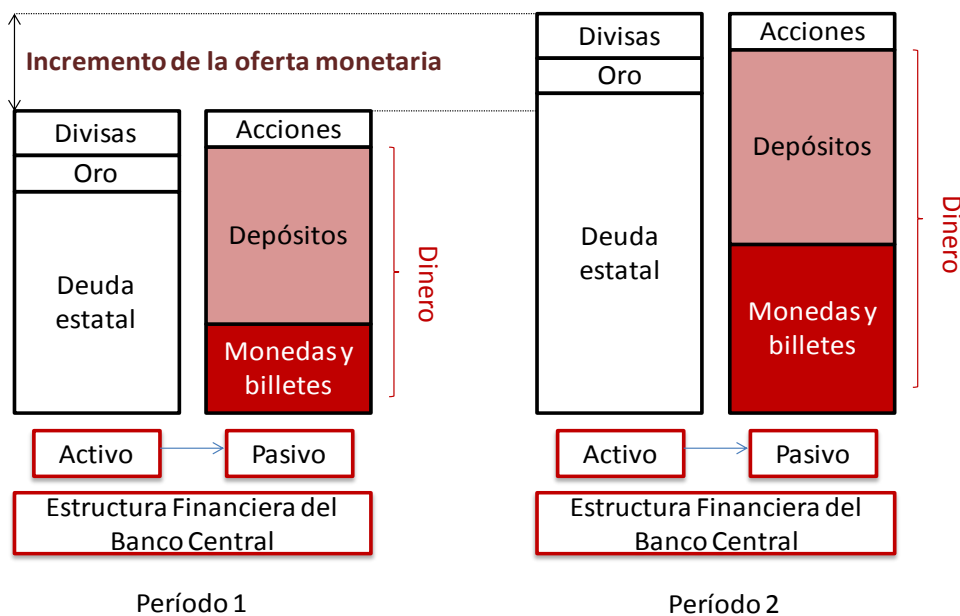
Incremento de la oferta monetaria

Divisas
Oro
Deuda estatal

Acciones
Depósitos
Monedas y billetes

Dinero

Activo
Pasivo

Estructura Financiera del Banco Central

Período 1

Divisas
Oro
Deuda estatal

Acciones
Depósitos
Monedas y billetes

Dinero

Activo
Pasivo

Estructura Financiera del Banco Central

Período 2